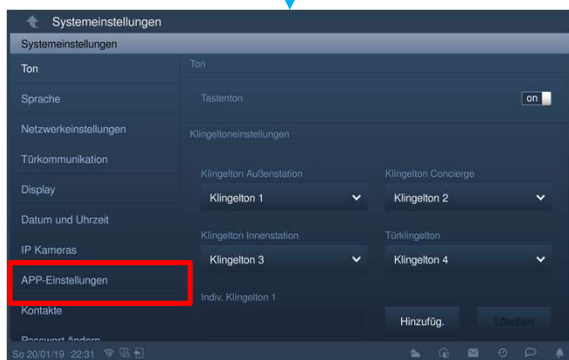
Systemeinstellungen

Systemeinstellungen

Ton
Sprache
Netzwerkeinstellungen
Türkommunikation
Display
Datum und Uhrzeit
IP Kameras
APP-Einstellungen
Kontakte
Passwort Ändern

Ton

Tastenton
on

Klingeltoneinstellungen

Klingelton Außenstation
Klingelton 1

Klingelton Concierge
Klingelton 2

Klingelton Innenstation
Klingelton 3

Türklingelton
Klingelton 4

Indiv. Klingelton 1

Hinzufüg.
Löschen

So 20/01/19 22:31